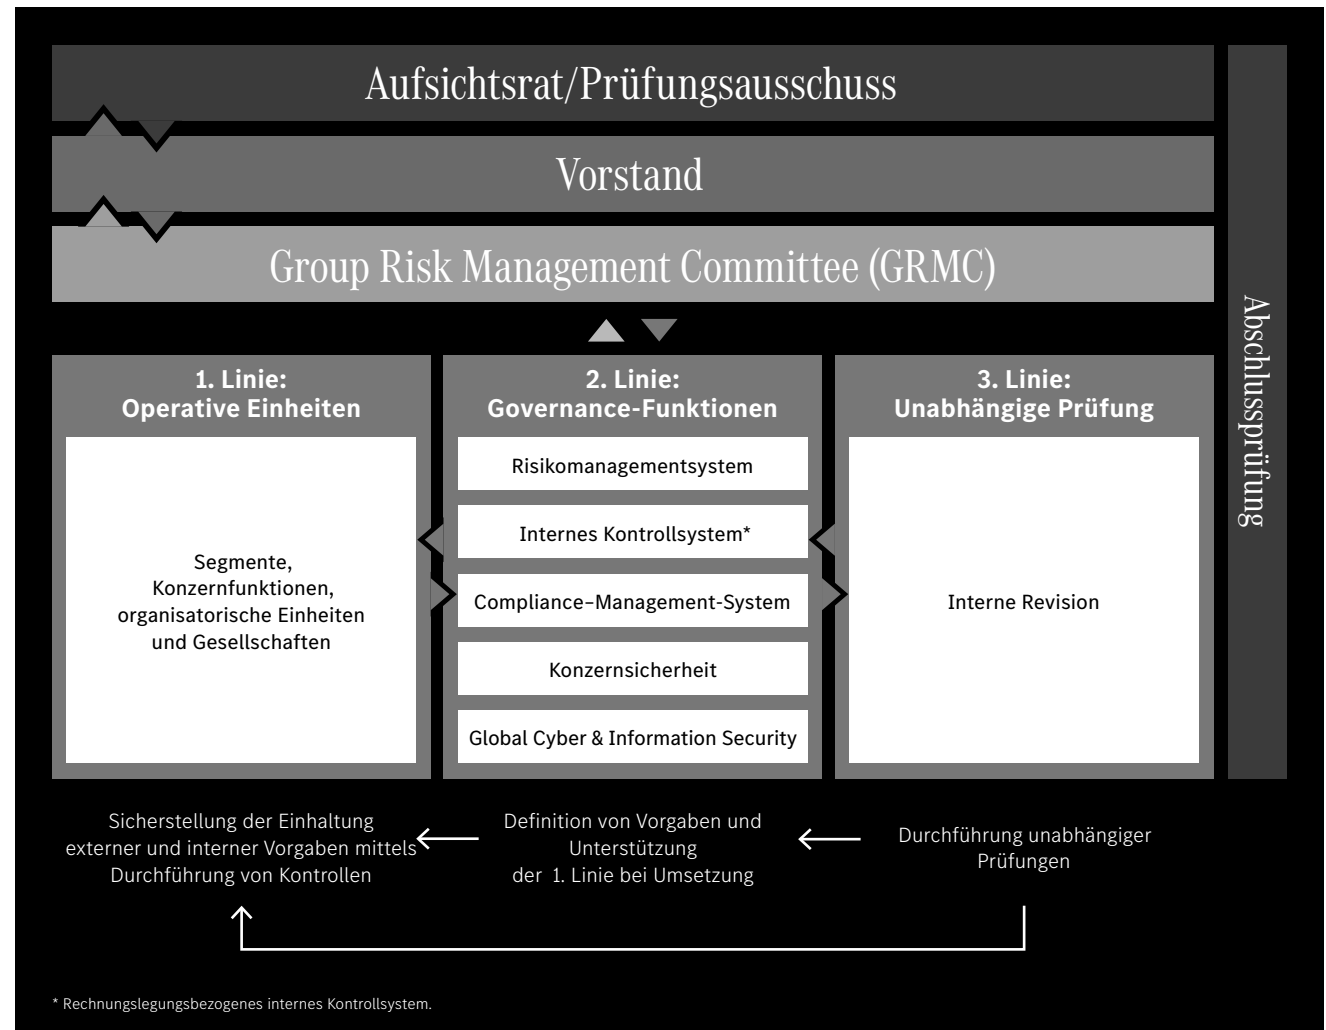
Aufsichtsrat/Prüfungsausschuss

Vorstand

Group Risk Management Committee (GRMC)

Abschlussprüfung

1. Linie:
Operative Einheiten

Segmente, Konzernfunktionen, organisatorische Einheiten und Gesellschaften

2. Linie:
Governance-Funktionen

Risikomanagementsystem

Internes Kontrollsystem*

Compliance-Management-System

Konzernsicherheit

Global Cyber & Information Security

3. Linie:
Unabhängige Prüfung

Interne Revision

Sicherstellung der Einhaltung externer und interner Vorgaben mittels Durchführung von Kontrollen

Definition von Vorgaben und Unterstützung der 1. Linie bei Umsetzung

Durchführung unabhängiger Prüfungen

* Rechnungslegungsbezogenes internes Kontrollsystem.